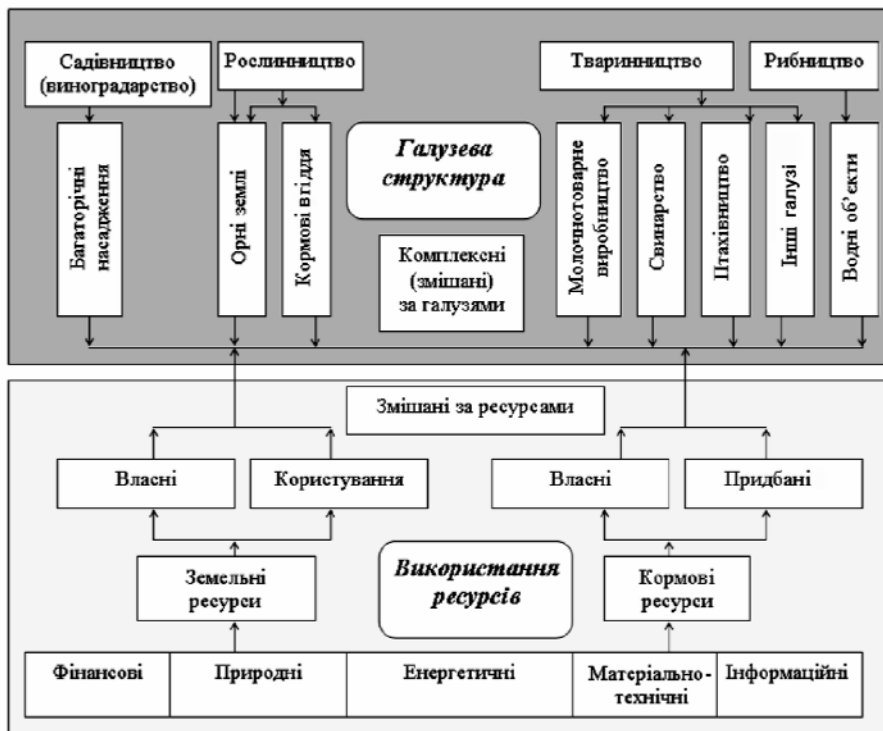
Садівництво (виноградарство)

Рослинництво

Тваринництво

Рибництво

Багаторічні насадження

Орні землі

Кормові вгіддя

Галузева структура

Комплексні (змішані) за галузями

Молочнотоварне виробництво

Свинарство

Птахівництво

Інші галузі

Водні об'єкти

Змішані за ресурсами

Власні

Користування

Власні

Придбані

Земельні ресурси

Використання ресурсів

Кормові ресурси

| Фінансові | Природні | Енергетичні | Матеріально-технічні | Інформаційні |
|---|---|---|---|---|